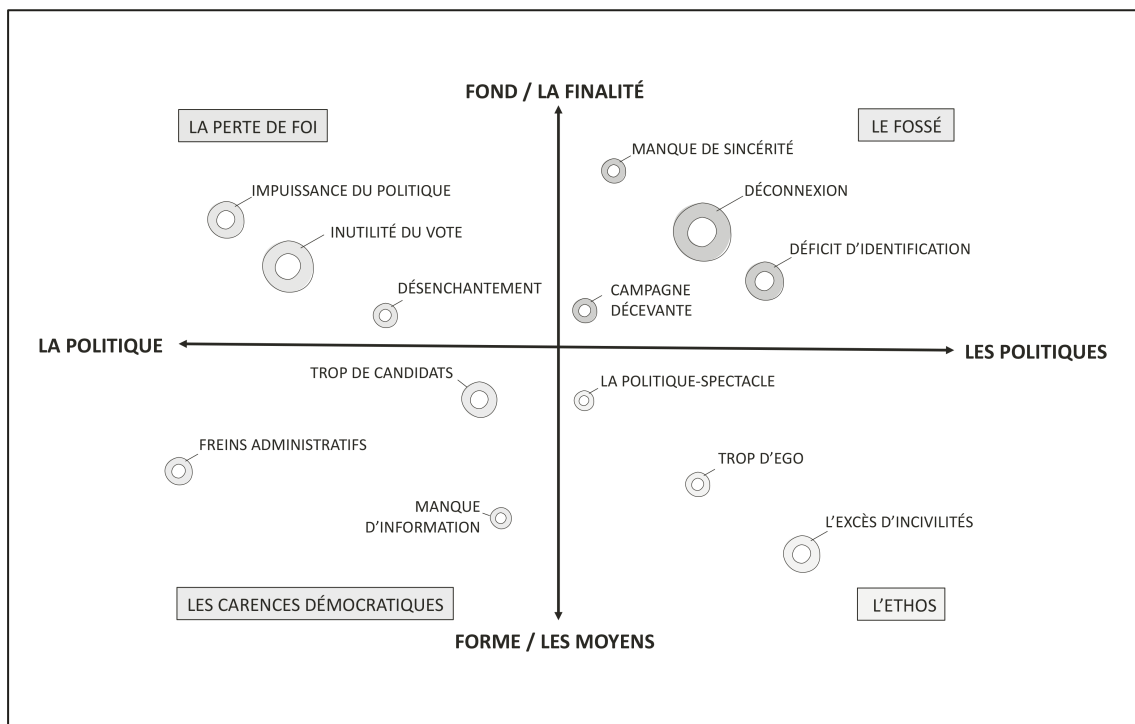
FOND / LA FINALITÉ

LA PERTE DE FOI

LE FOSSÉ

MANQUE DE SINCÉRITÉ

IMPUISSANCE DU POLITIQUE

DÉCONNEXION

INUTILITÉ DU VOTE

DÉFICIT D'IDENTIFICATION

DÉSENCHANTEMENT

CAMPAGNE DÉCEVANTE

LA POLITIQUE

LES POLITIQUES

TROP DE CANDIDATS

LA POLITIQUE-SPECTACLE

FREINS ADMINISTRATIFS

TROP D'EGO

MANQUE D'INFORMATION

L'EXCÈS D'INCIVILITÉS

LES CARENCES DÉMOCRATIQUES

L'ETHOS

FORME / LES MOYENS